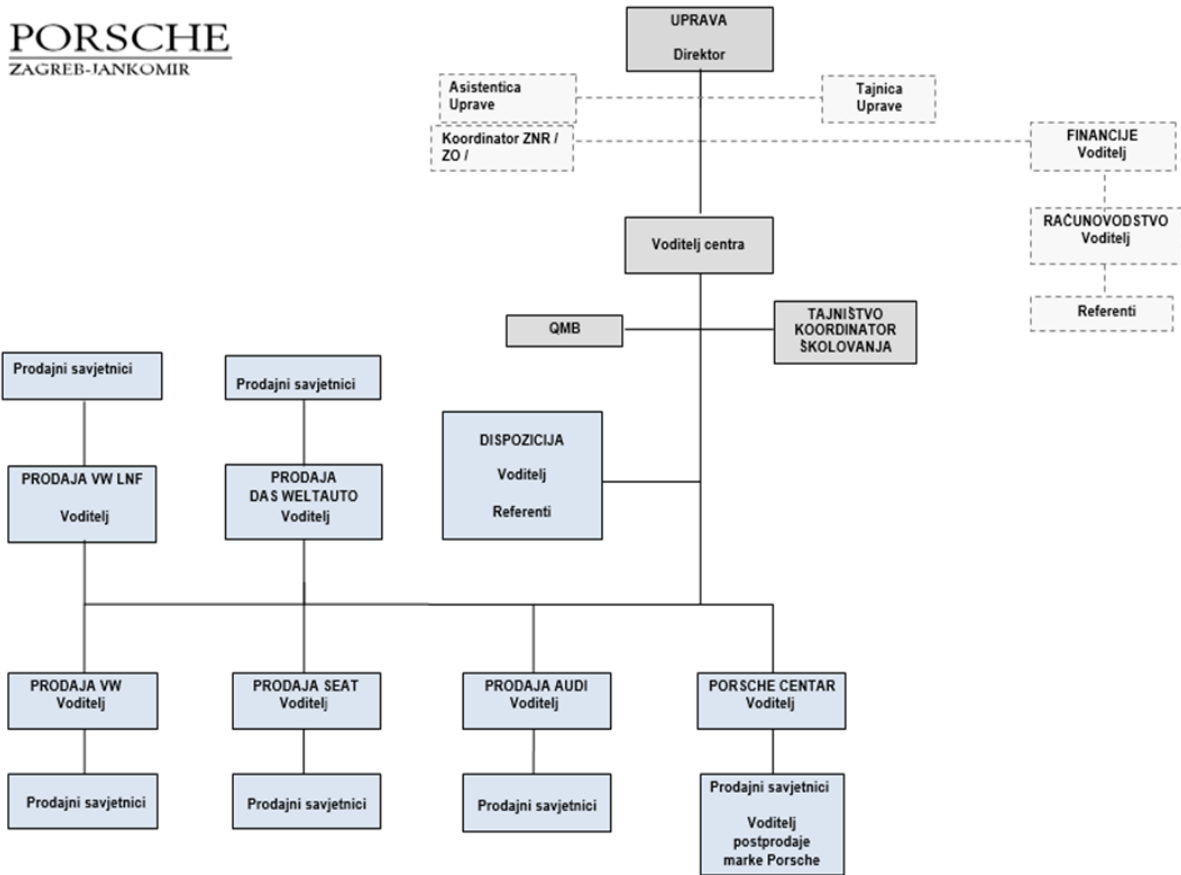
PORSCHE
ZAGREB-JANKOMIR

UPRAVA

Direktor

Asistentica Uprave

Tajnica Uprave

Koordinator ZNR / ZO /

FINANCIJE Voditelj

RAČUNOVODSTVO Voditelj

Referenti

Voditelj centra

QMB

TAJNIŠTVO KOORDINATOR ŠKOLOVANJA

Prodajni savjetnici

Prodajni savjetnici

DISPOZICIJA

Voditelj

Referenti

PRODAJA VW LNF

Voditelj

PRODAJA DAS WELTAUTO Voditelj

PRODAJA VW Voditelj

PRODAJA SEAT Voditelj

PRODAJA AUDI Voditelj

PORSCHE CENTAR Voditelj

Prodajni savjetnici

Prodajni savjetnici

Prodajni savjetnici

Prodajni savjetnici

Voditelj postprodaje marke Porsche